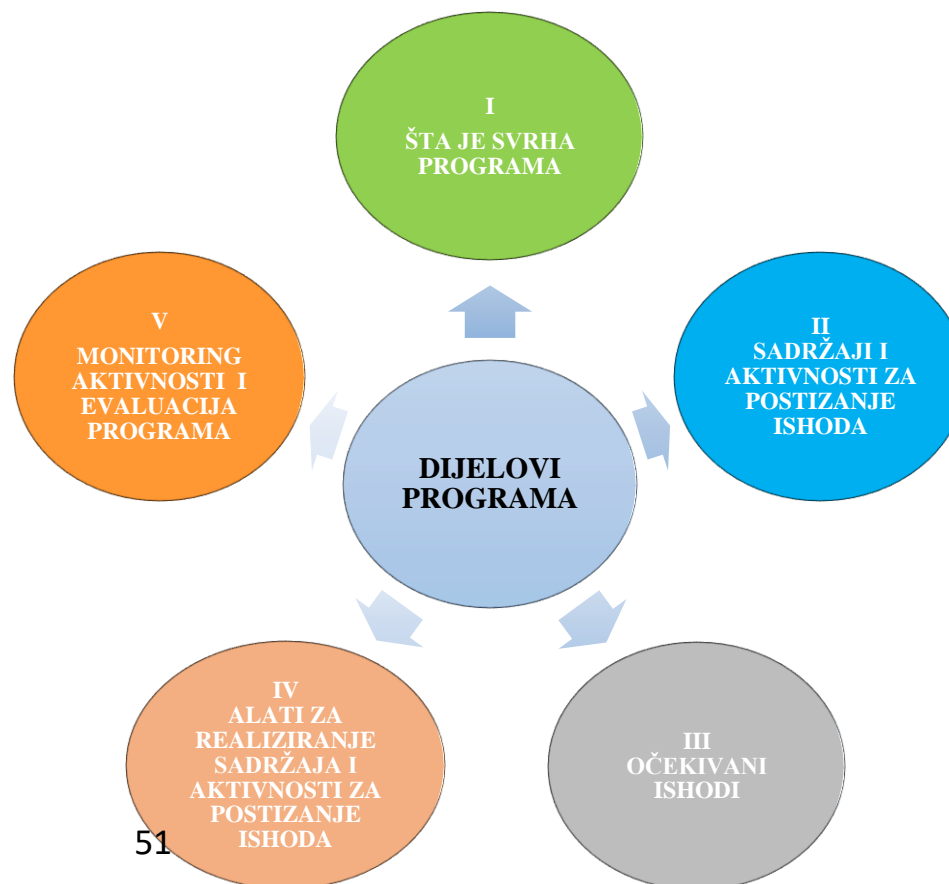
I
ŠTA JE SVRHA PROGRAMA

II
SADRŽAJI I AKTIVNOSTI ZA POSTIZANJE ISHODA

III
OČEKIVANI ISHODI

IV
ALATI ZA REALIZIRANJE SADRŽAJA I AKTIVNOSTI ZA POSTIZANJE ISHODA

V
MONITORING AKTIVNOSTI I EVALUACIJA PROGRAMA

DIJELOVI PROGRAMA

51